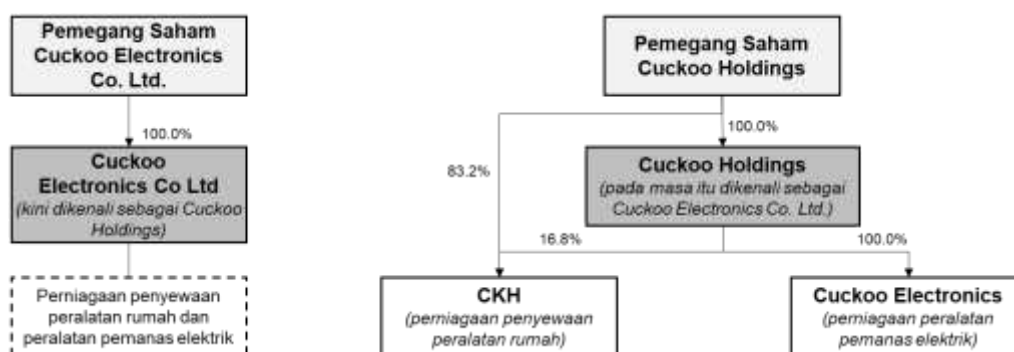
Pemegang Saham Cuckoo Electronics Co. Ltd.

100.0%

Cuckoo Electronics Co Ltd
(kini dikenali sebagai Cuckoo Holdings)

Perniagaan penyewaan peralatan rumah dan peralatan pemanas elektrik

Pemegang Saham Cuckoo Holdings

100.0%

83.2%

Cuckoo Holdings
(pada masa itu dikenali sebagai Cuckoo Electronics Co. Ltd.)

16.8%

100.0%

CKH
(perniagaan penyewaan peralatan rumah)

Cuckoo Electronics
(perniagaan peralatan pemanas elektrik)